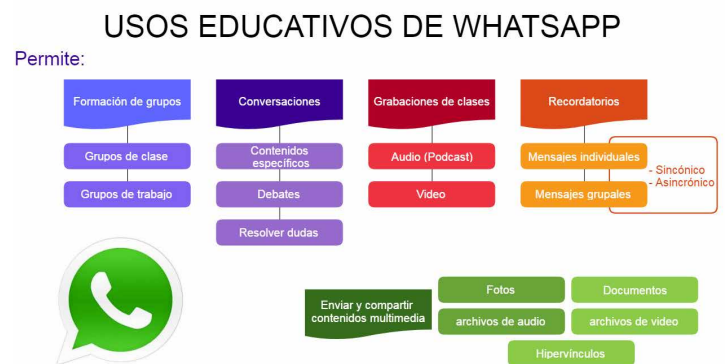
USOS EDUCATIVOS DE WHATSAPP

Permite:

Formación de grupos

Grupos de clase

Grupos de trabajo

Conversaciones

Contenidos específicos

Debates

Resolver dudas

Grabaciones de clases

Audio (Podcast)

Video

Recordatorios

Mensajes individuales

Mensajes grupales

- Sincónico
- Asincrónico

Enviar y compartir contenidos multimedia

Fotos

Documentos

archivos de audio

archivos de video

Hipervínculos